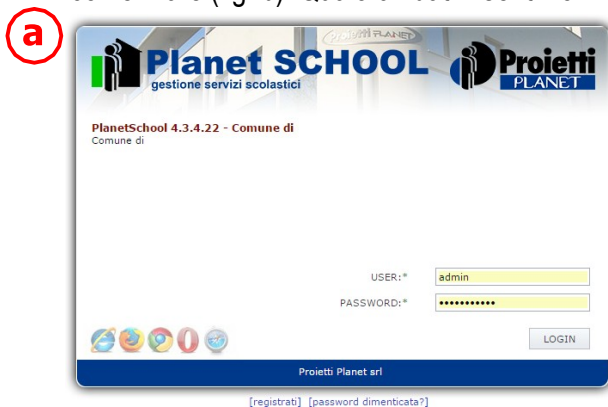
a

Planet SCHOOL
gestione servizi scolastici

Proietti PLANET

Proietti PLANET

PlanetSchool 4.3.4.22 - Comune di
Comune di

USER:* admin
PASSWORD:* •••••••••••

LOGIN

Proietti Planet srl

[registrati] [password dimenticata?]